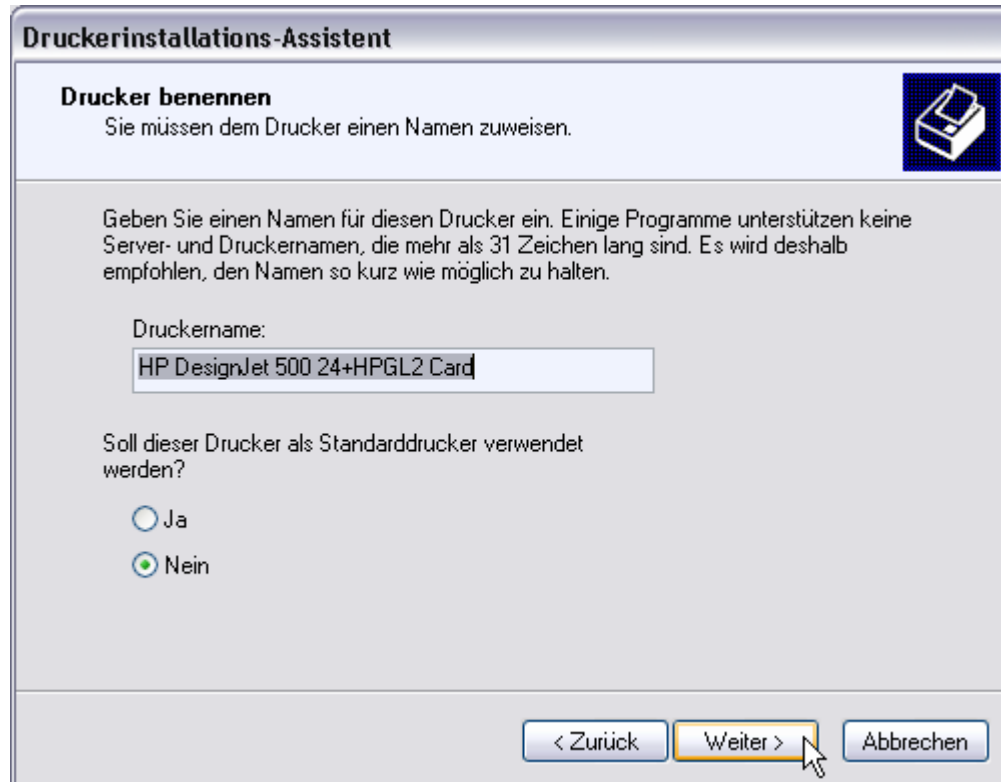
Druckerinstallations-Assistent

Drucker benennen
Sie müssen dem Drucker einen Namen zuweisen.

Geben Sie einen Namen für diesen Drucker ein. Einige Programme unterstützen keine Server- und Druckernamen, die mehr als 31 Zeichen lang sind. Es wird deshalb empfohlen, den Namen so kurz wie möglich zu halten.

Druckername:

HP DesignJet 500 24+HPGL2 Card

Soll dieser Drucker als Standarddrucker verwendet werden?

Ja

Nein

< Zurück

Weiter >

Abbrechen